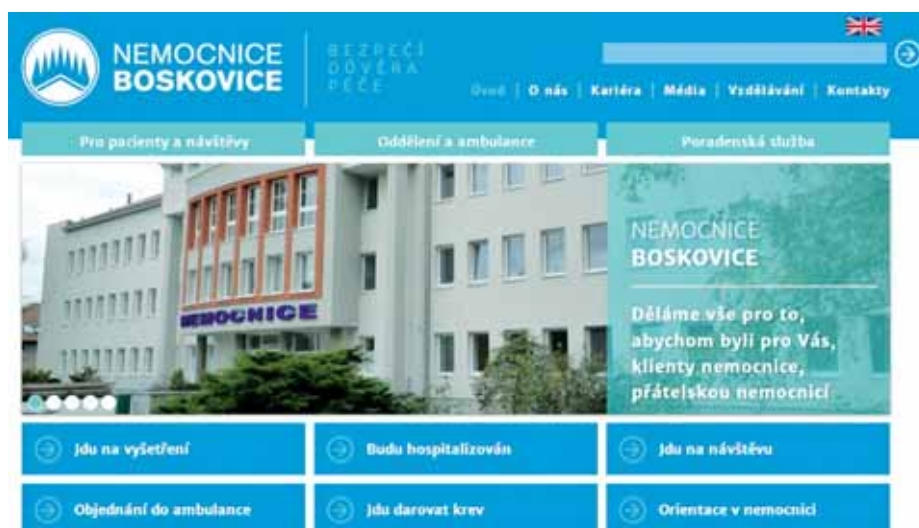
NEMOCNICE BOSKOVICE

BEZPEČÍ
DŮVĚRA
PÉČE

Úvod | O nás | Kariéra | Média | Vzdělávání | Kontakty

Pro pacienty a návštěvy

Oddělení a ambulance

Poradenská služba

NEMOCNICE

NEMOCNICE
BOSKOVICE

Děláme vše pro to, abychom byli pro Vás, klienty nemocnice, přátelskou nemocnicí

Jdu na vyšetření

Budu hospitalizován

Jdu na návštěvu

Objednání do ambulance

Jdu darovat krev

Orientace v nemocnici